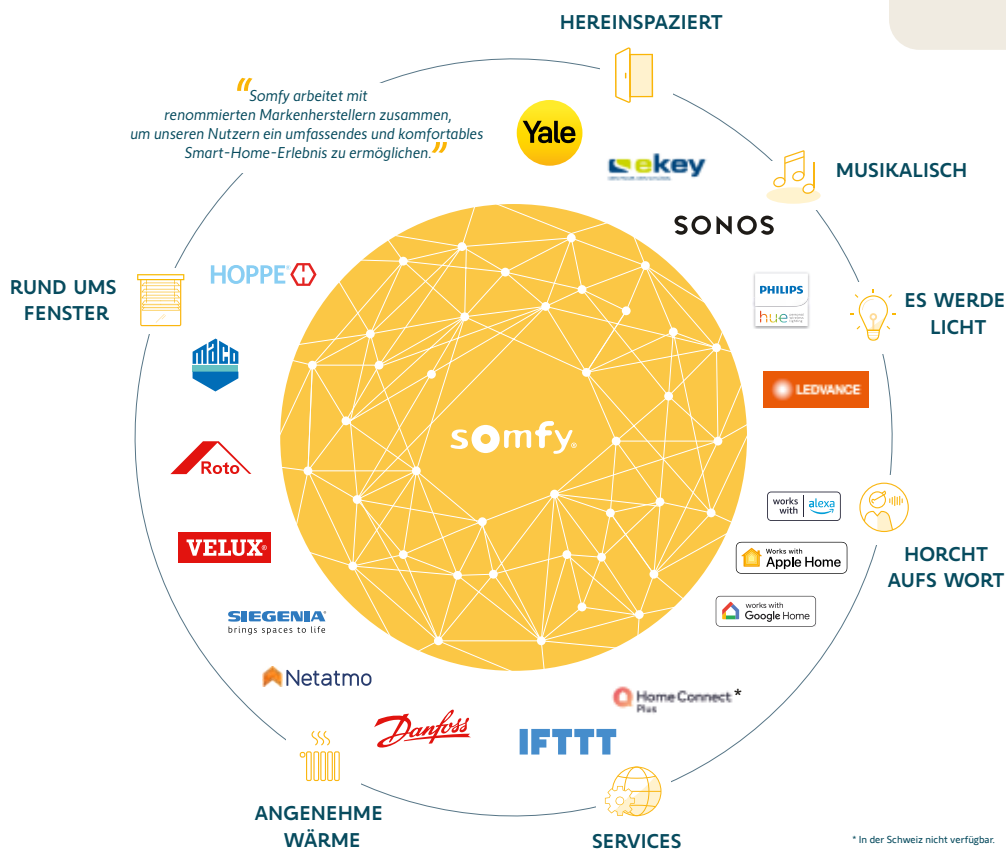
HEREINSPAZIERT

"Somfy arbeitet mit renommierten Markenherstellern zusammen, um unseren Nutzern ein umfassendes und komfortables Smart-Home-Erlebnis zu ermöglichen."

Yale

ekey

MUSIKALISCH

SONOS

RUND UMS FENSTER

HOPPE

ES WERDE LICHT

PHILIPS hue

maco

LEDVANCE

somfy

Roto

VELUX

works with alexa

Works with Apple Home

HORCHT AUFS WORT

works with Google Home

SIEGENIA brings spaces to life

Netatmo

Home Connect Plus *

Danfoss

IFTTT

ANGENEHME WÄRME

SERVICES

* In der Schweiz nicht verfügbar.